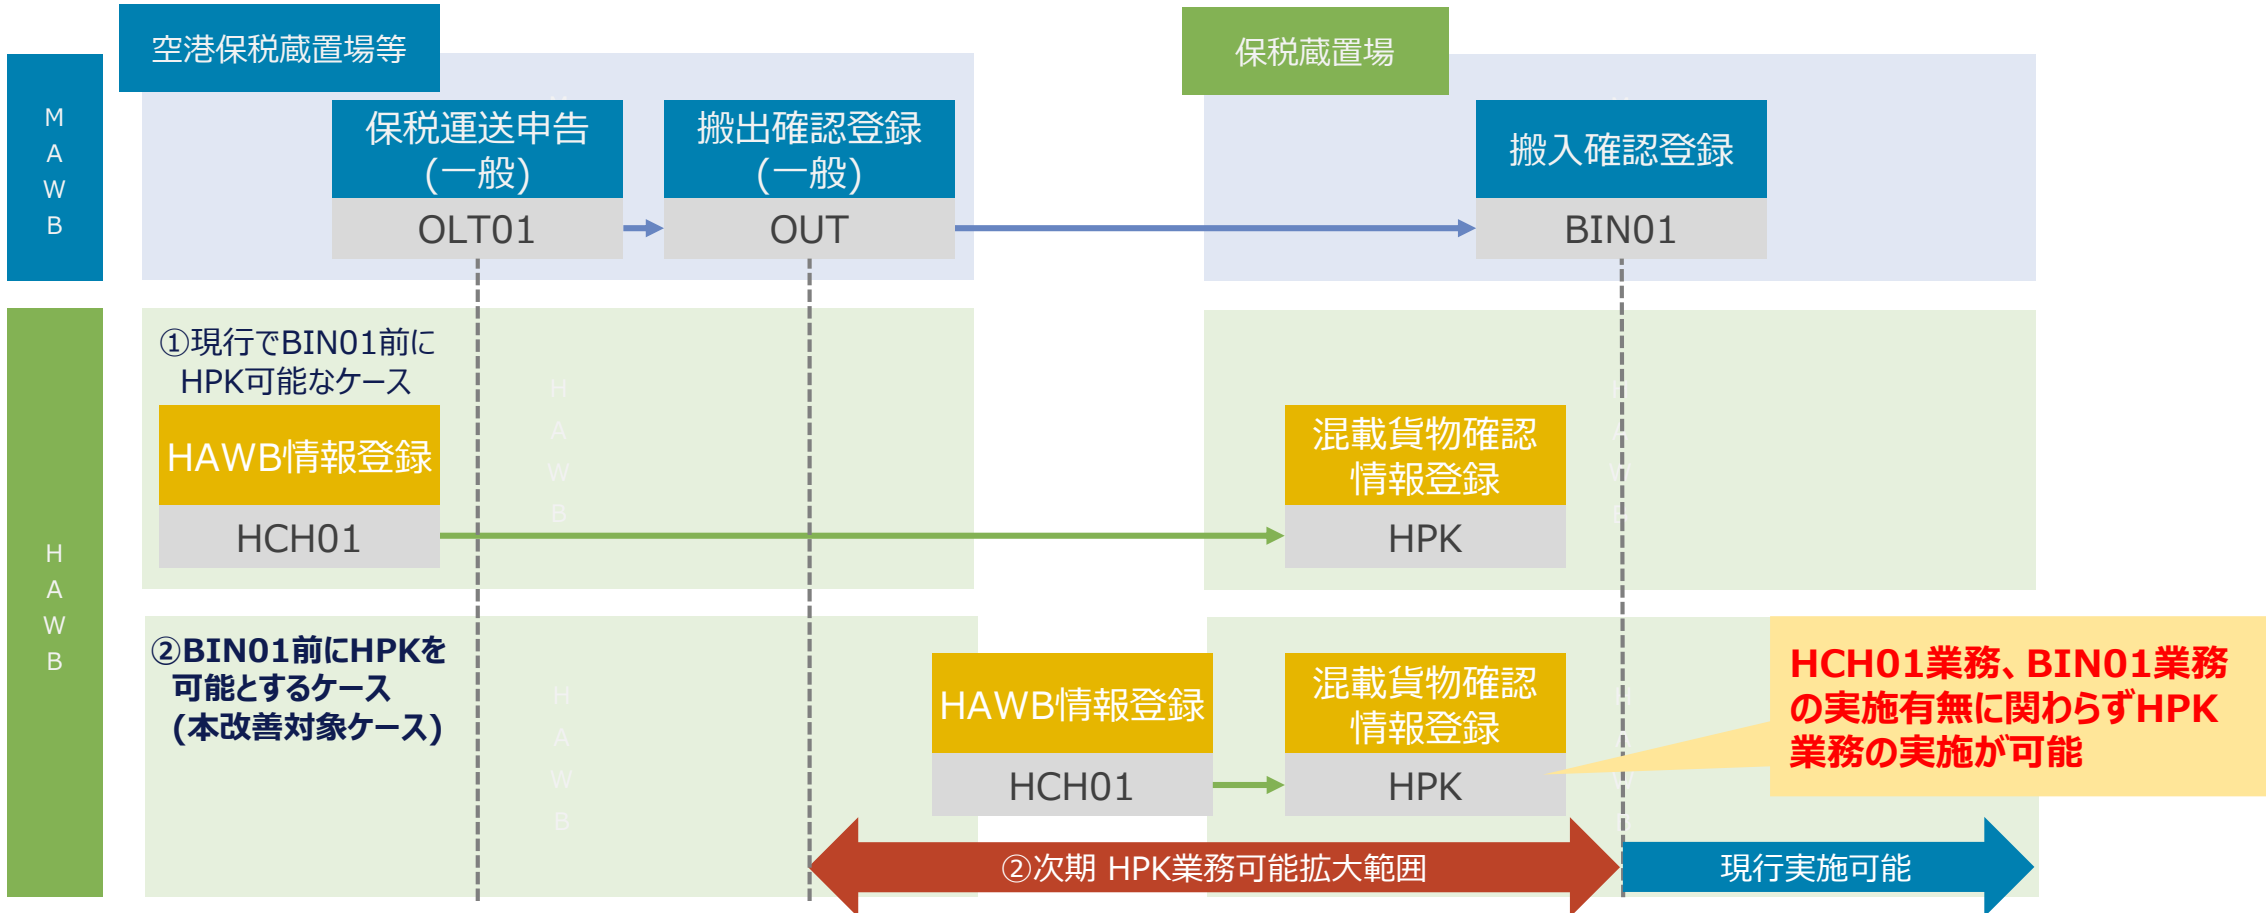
空港保税蔵置場等

保税蔵置場

MAWB

保税運送申告
(一般)

OLT01

搬出確認登録
(一般)

OUT

搬入確認登録

BIN01

HAWB

①現行でBIN01前に
HPK可能なケース

HAWB情報登録

HCH01

混載貨物確認
情報登録

HPK

②BIN01前にHPKを
可能とするケース
(本改善対象ケース)

HAWB情報登録

HCH01

混載貨物確認
情報登録

HPK

HCH01業務、BIN01業務の実施有無に関わらずHPK業務の実施が可能

②次期 HPK業務可能拡大範囲

現行実施可能